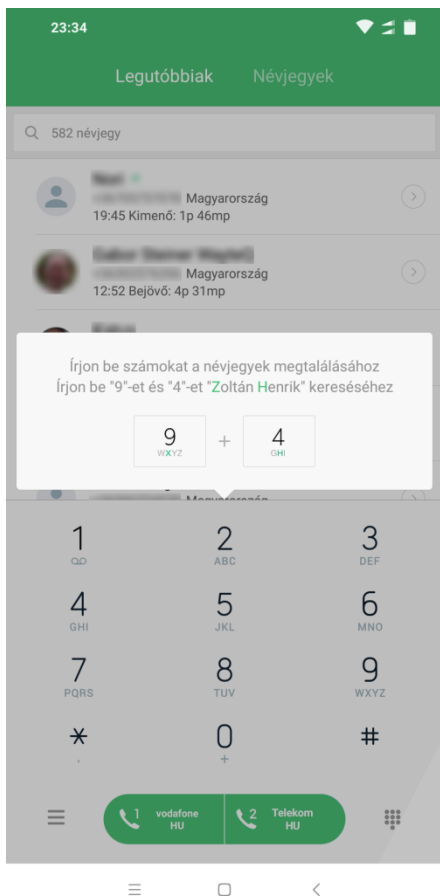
23:34

Legutóbbiak Névjegyek

582 névjegy

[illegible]
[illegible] Magyarország
19:45 Kimenő: 1p 46mp

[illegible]
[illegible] Magyarország
12:52 Bejövő: 4p 31mp

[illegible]

Írjon be számokat a névjegyek megtalálásához
Írjon be "9"-et és "4"-et "Zoltán Henrik" kereséséhez

9
WXYZ
+
4
GHI

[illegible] Magyarország

1

2
ABC

3
DEF

4
GHI

5
JKL

6
MNO

7
PQRS

8
TUV

9
WXYZ

*

0
+

#

1 vodafone HU

2 Telekom HU